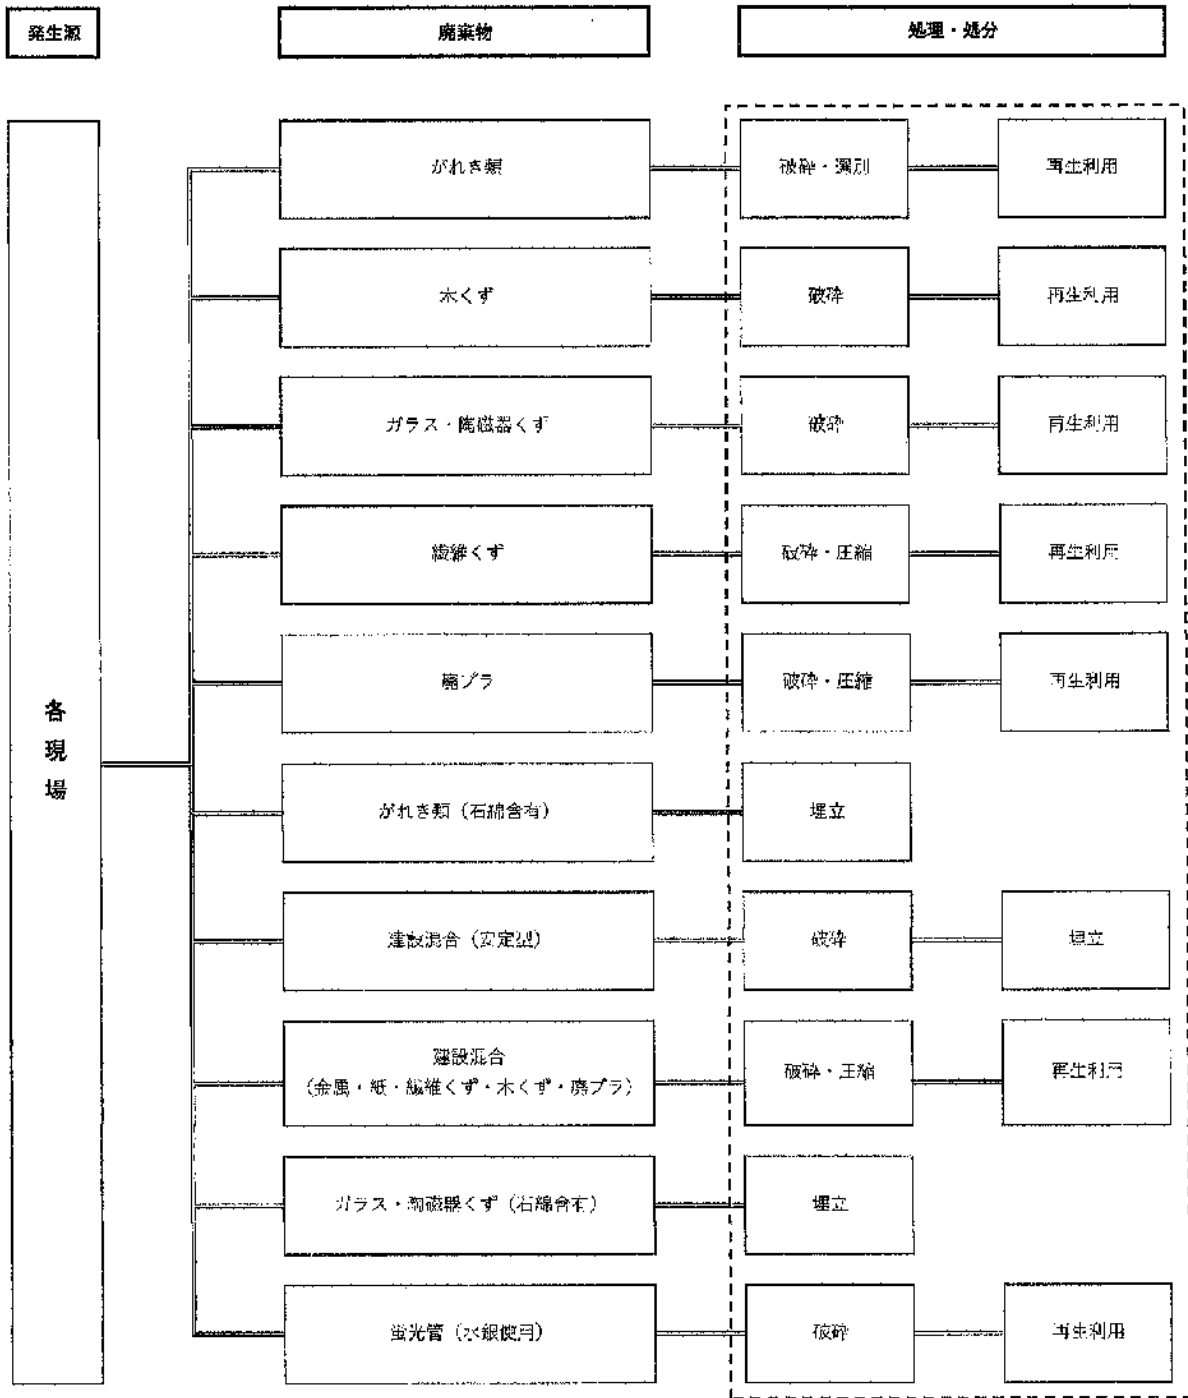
発生源

廃棄物

処理・処分

各現場

がれき類

破砕・選別

再生利用

木くず

破砕

再生利用

ガラス・陶磁器くず

破砕

再生利用

繊維くず

破砕・圧縮

再生利用

廃プラ

破砕・圧縮

再生利用

がれき類（石綿含有）

埋立

建設混合（安定型）

破砕

埋立

建設混合（金属・紙・繊維くず・木くず・廃プラ）

破砕・圧縮

再生利用

ガラス・陶磁器くず（石綿含有）

埋立

蛍光管（水銀使用）

破砕

再生利用